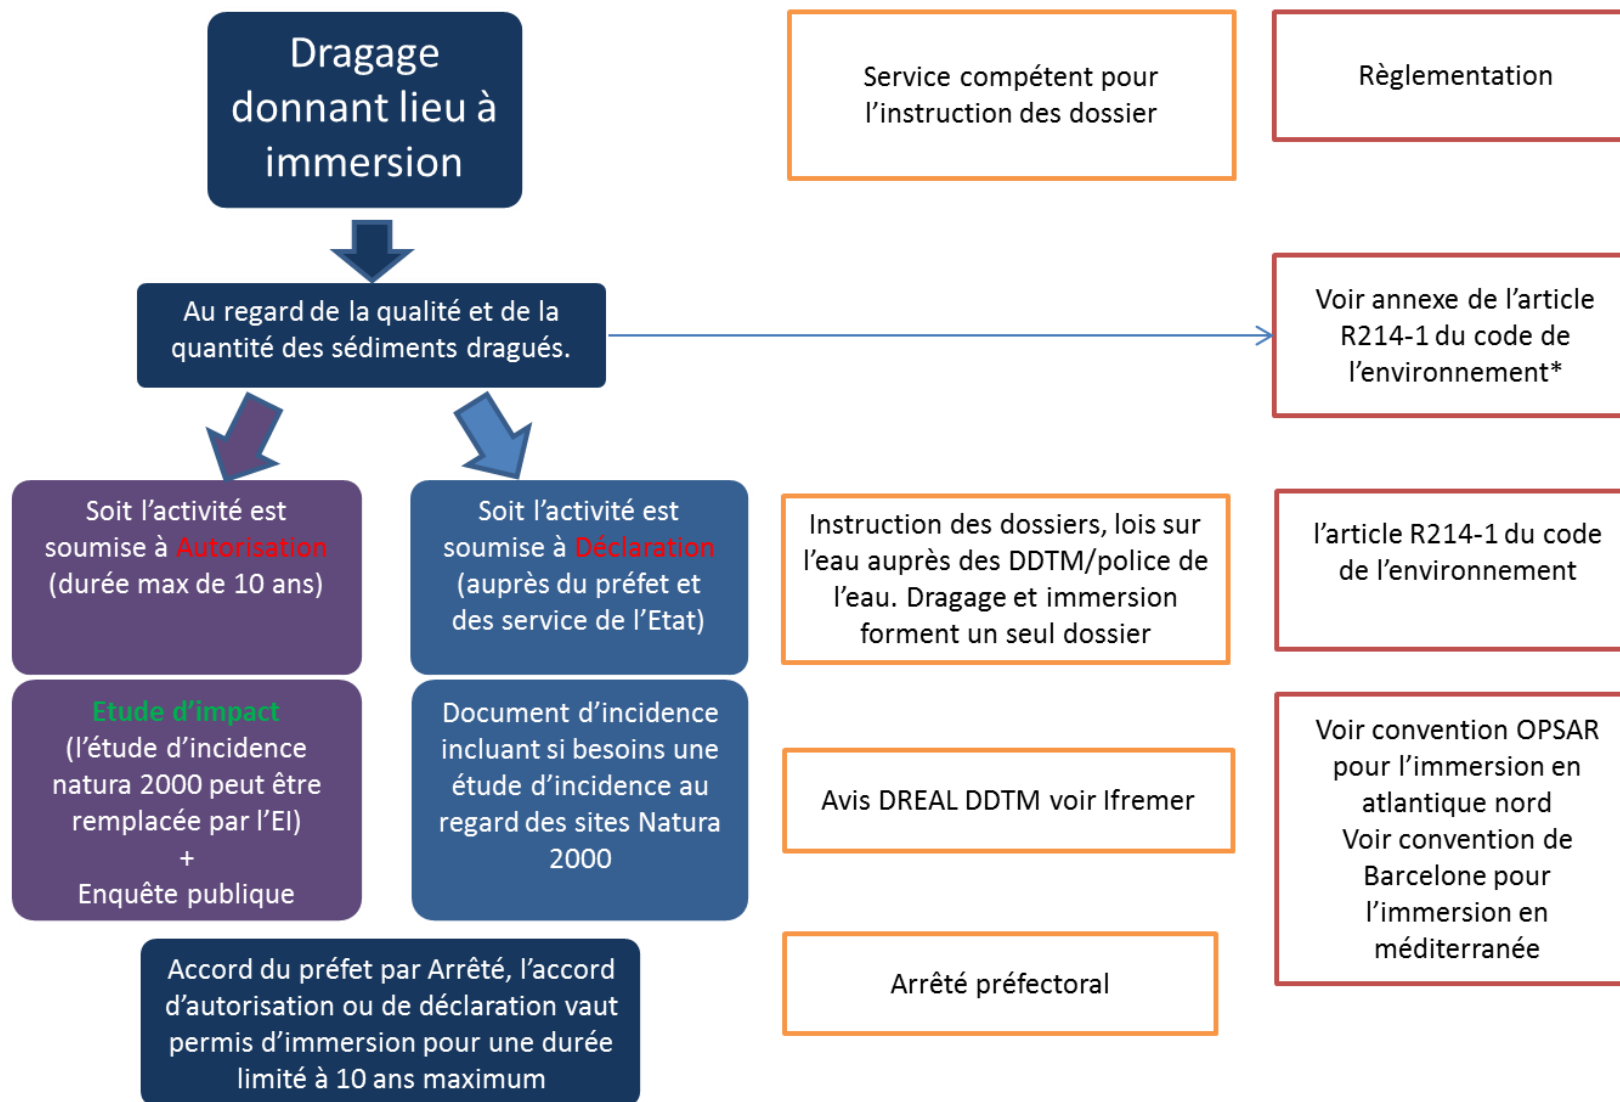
Dragage donnant lieu à immersion

Service compétent pour l'instruction des dossier

Règlementation

Au regard de la qualité et de la quantité des sédiments dragués.

Voir annexe de l'article R214-1 du code de l'environnement*

Soit l'activité est soumise à Autorisation (durée max de 10 ans)

Soit l'activité est soumise à Déclaration (auprès du préfet et des service de l'Etat)

Instruction des dossiers, lois sur l'eau auprès des DDTM/police de l'eau. Dragage et immersion forment un seul dossier

l'article R214-1 du code de l'environnement

Etude d'impact (l'étude d'incidence natura 2000 peut être remplacée par l'EI) + Enquête publique

Document d'incidence incluant si besoins une étude d'incidence au regard des sites Natura 2000

Avis DREAL DDTM voir Ifremer

Voir convention OPSAR pour l'immersion en atlantique nord
Voir convention de Barcelone pour l'immersion en méditerranée

Accord du préfet par Arrêté, l'accord d'autorisation ou de déclaration vaut permis d'immersion pour une durée limité à 10 ans maximum

Arrêté préfectoral